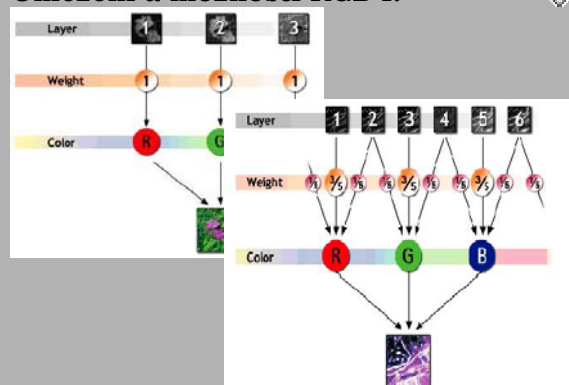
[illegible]

Layer 1 2 3

Weight 1 1 1

Color R G

Layer 1 2 3 4 5 6

Weight $\frac{1}{5}$ $\frac{3}{5}$ $\frac{1}{5}$ $\frac{1}{5}$ $\frac{3}{5}$ $\frac{1}{5}$ $\frac{1}{5}$ $\frac{3}{5}$ $\frac{1}{5}$ $\frac{1}{5}$

Color R G B